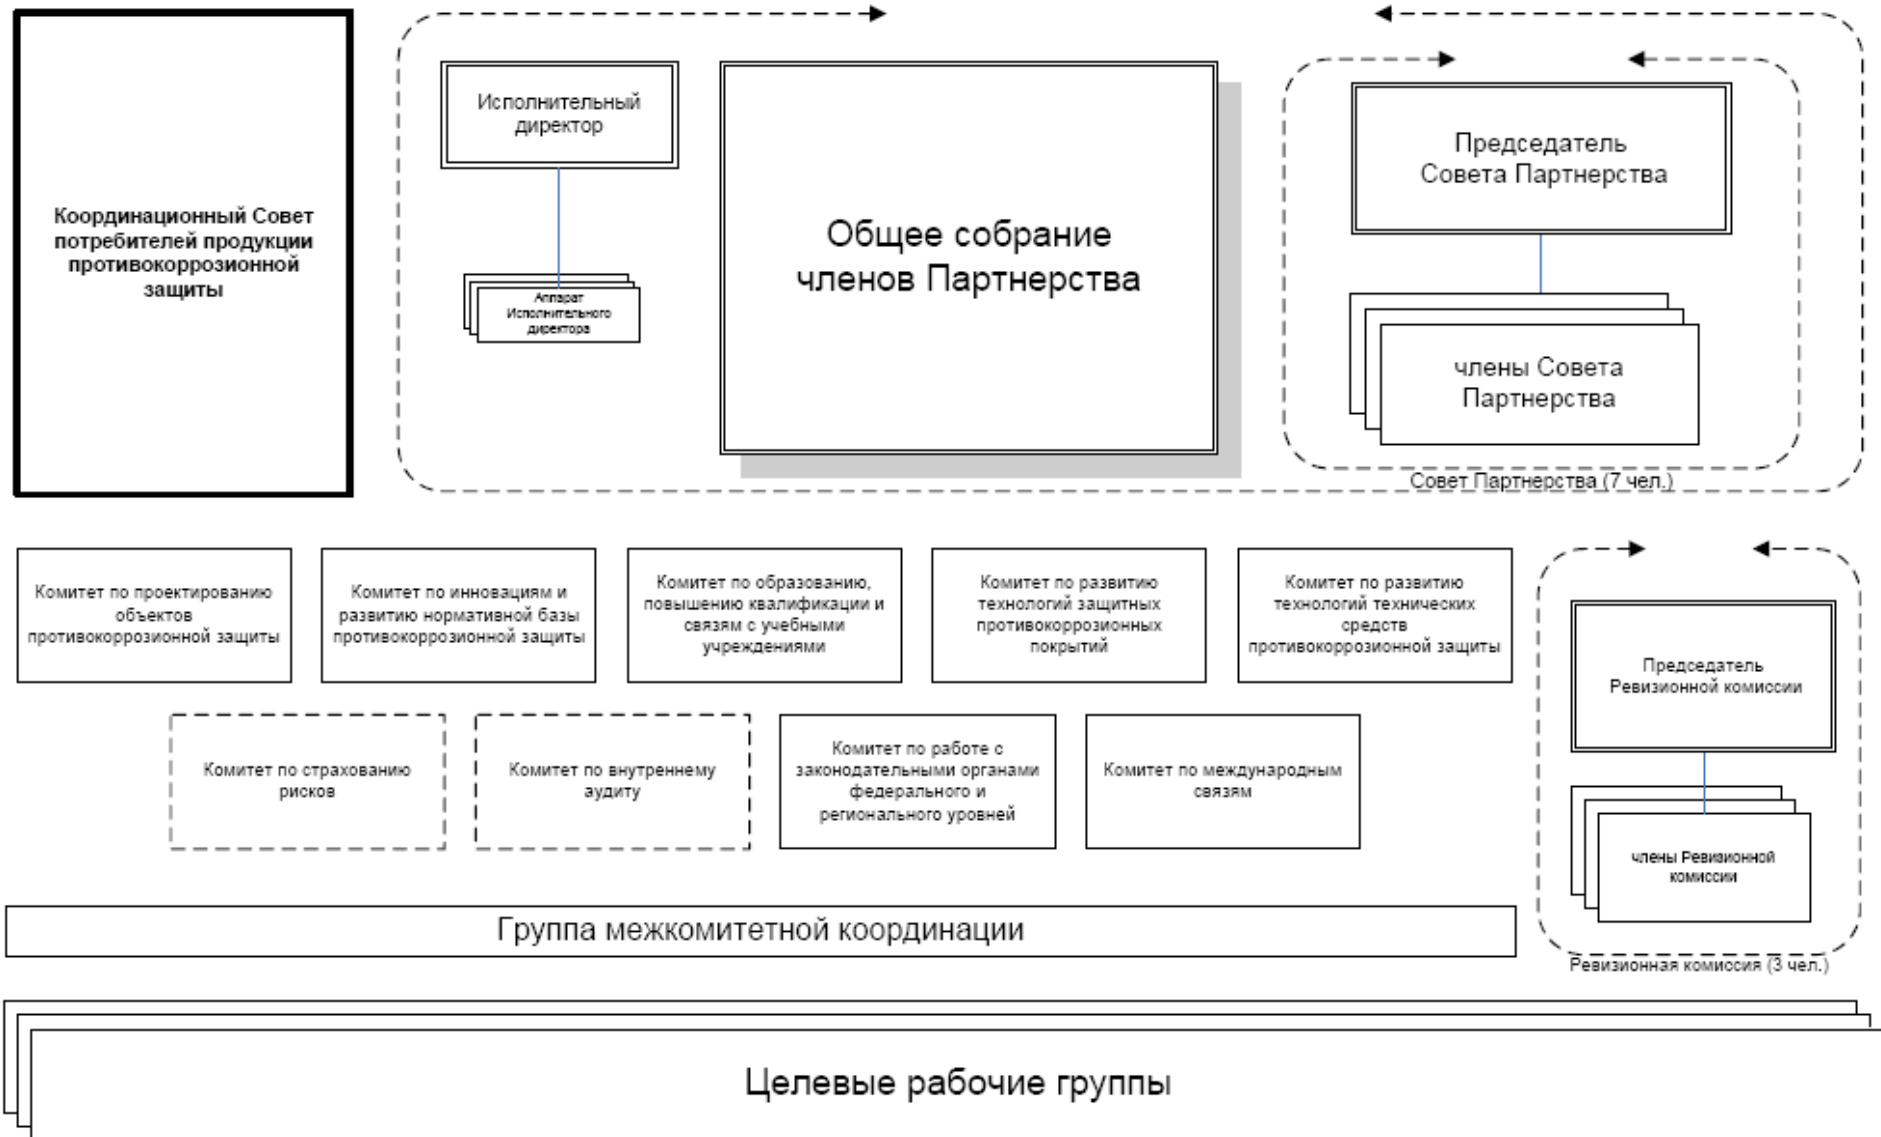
Координационный Совет потребителей продукции противокоррозионной защиты

Исполнительный директор

Аппарат Исполнительного директора

Общее собрание членов Партнерства

Председатель Совета Партнерства

члены Совета Партнерства

Совет Партнерства (7 чел.)

Комитет по проектированию объектов противокоррозионной защиты

Комитет по инновациям и развитию нормативной базы противокоррозионной защиты

Комитет по образованию, повышению квалификации и связям с учебными учреждениями

Комитет по развитию технологий защитных противокоррозионных покрытий

Комитет по развитию технологий технических средств противокоррозионной защиты

Председатель Ревизионной комиссии

Комитет по страхованию рисков

Комитет по внутреннему аудиту

Комитет по работе с законодательными органами федерального и регионального уровней

Комитет по международным связям

члены Ревизионной комиссии

Группа межкомитетной координации

Ревизионная комиссия (3 чел.)

Целевые рабочие группы